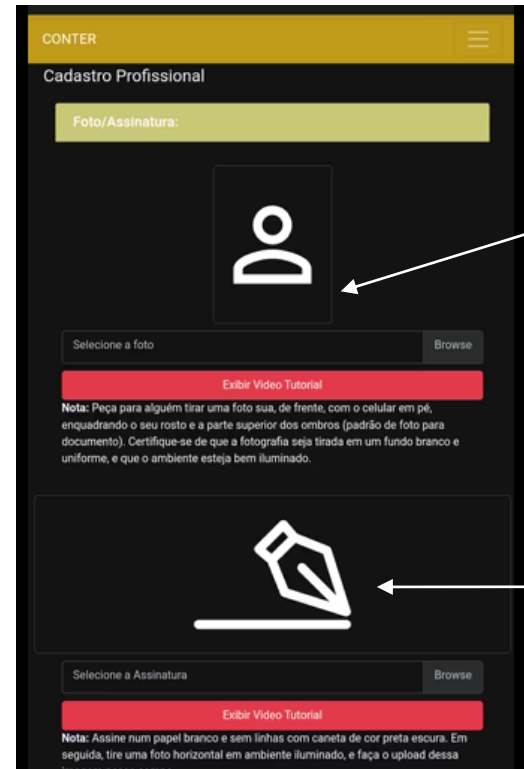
CONTER

Cadastro Profissional

Foto/Assinatura:

Selecione a foto

Browse

Exibir Video Tutorial

**Nota:** Peça para alguém tirar uma foto sua, de frente, com o celular em pé, enquadrando o seu rosto e a parte superior dos ombros (padrão de foto para documento). Certifique-se de que a fotografia seja tirada em um fundo branco e uniforme, e que o ambiente esteja bem iluminado.

Selecione a Assinatura

Browse

Exibir Video Tutorial

**Nota:** Assine num papel branco e sem linhas com caneta de cor preta escura. Em seguida, tire uma foto horizontal em ambiente iluminado, e faça o upload dessa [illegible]